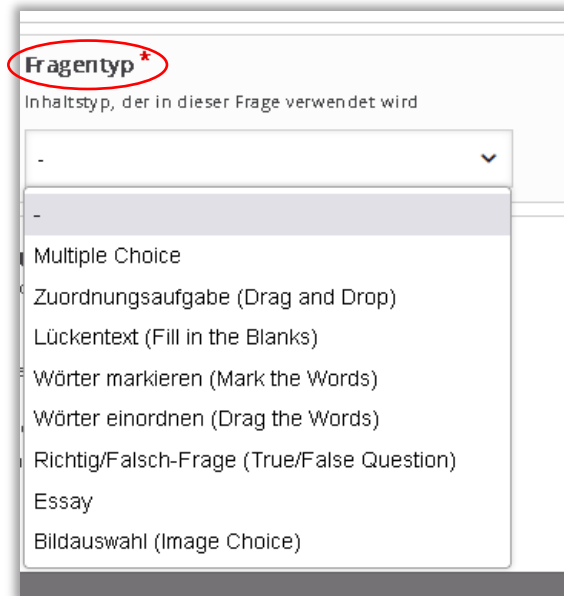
Fragentyp *
Inhaltstyp, der in dieser Frage verwendet wird

-

-
Multiple Choice
Zuordnungsaufgabe (Drag and Drop)
Lückentext (Fill in the Blanks)
Wörter markieren (Mark the Words)
Wörter einordnen (Drag the Words)
Richtig/Falsch-Frage (True/False Question)
Essay
Bildauswahl (Image Choice)